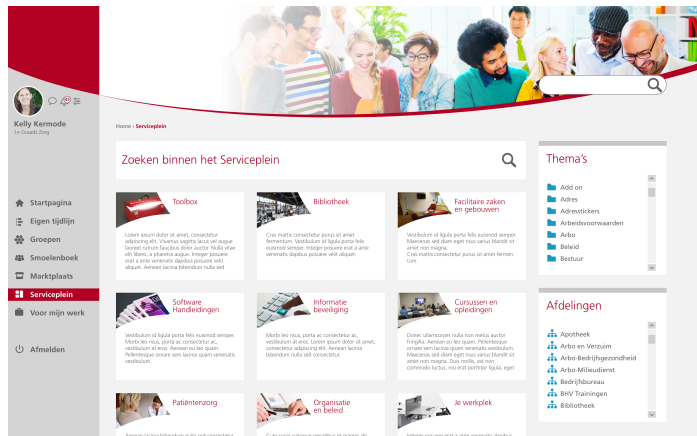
Kelly Kermode
1e Graads Zorg

Startpagina
Eigen tijdlijn
Groepen
Smoelenboek
Marktplaats
Serviceplein
Voor mijn werk

Afmelden

Home › Serviceplein

Zoeken binnen het Serviceplein

Toolbox
Lorem ipsum dolor sit amet, consectetur adipiscing elit. Vivamus sagittis lacus vel augue laoreet rutrum faucibus dolor auctor. Nulla vitae elit libero, a pharetra augue. Integer posuere erat a ante venenatis dapibus posuere velit aliquet. Aenean lacinia bibendum nulla sed

Bibliotheek
Cras mattis consectetur purus sit amet fermentum. Vestibulum id ligula porta felis euismod semper. Integer posuere erat a ante venenatis dapibus posuere velit aliquet.

Facilitaire zaken en gebouwen
Vestibulum id ligula porta felis euismod semper. Maecenas sed diam eget risus varius blandit sit amet non magna. Cras mattis consectetur purus sit amet fermentum.

Software Handleidingen
Vestibulum id ligula porta felis euismod semper. Morbi leo risus, porta ac consectetur ac, vestibulum at eros. Donec id elit non mi porta gravida at eget metus. Pellentesque ornare sem lacinia quam venenatis vestibulum.

Informatie beveiliging
Morbi leo risus, porta ac consectetur ac, vestibulum at eros. Lorem ipsum dolor sit amet, consectetur adipiscing elit. Aenean lacinia bibendum nulla sed consectetur.

Cursussen en opleidingen
Donec ullamcorper nulla non metus auctor fringilla. Aenean eu leo quam. Pellentesque ornare sem lacinia quam venenatis vestibulum. Maecenas sed diam eget risus varius blandit sit amet non magna. Duis mollis, est non commodo luctus, nisi erat porttitor ligula, eget

Patiëntenzorg
Aenean lacinia bibendum nulla sed consectetur

Organisatie en beleid
Cum sociis natoque penatibus et magnis dis

Je werkplek
Integer posuere erat a ante venenatis dapibus

Thema's
Add on
Adres
Adresstickers
Arbeidsvoorwaarden
Arbo
Beleid
Bestuur

Afdelingen
Apotheek
Arbo en Verzuim
Arbo-Bedrijfsgezondheid
Arbo-Milieudienst
Bedrijfsbureau
BHV Trainingen
Bibliotheek